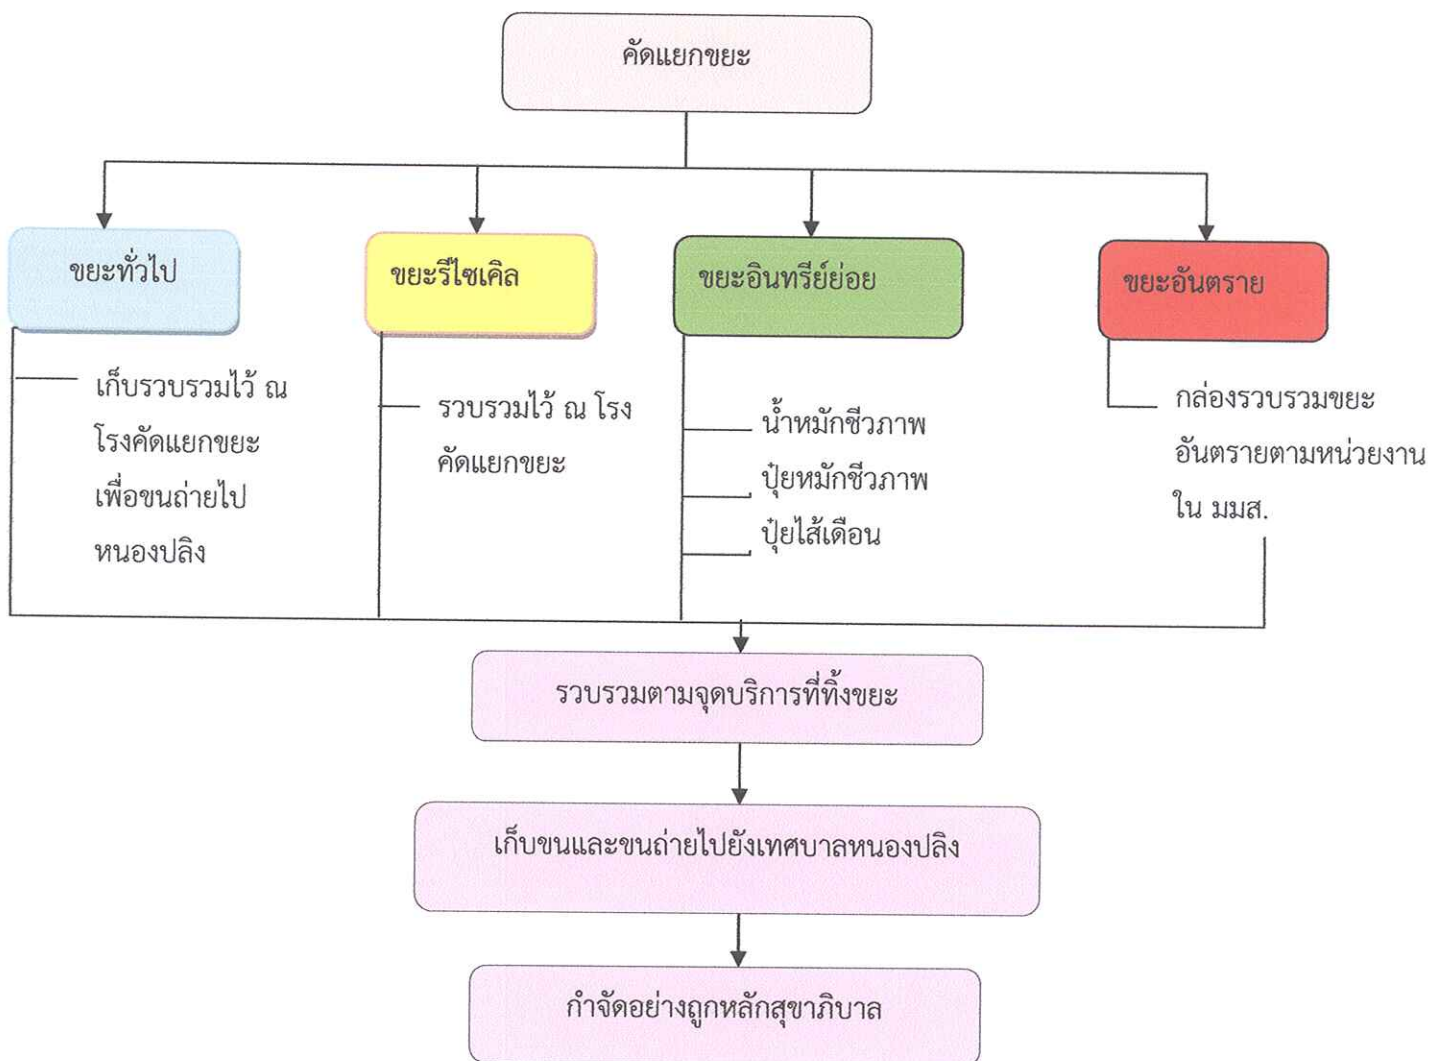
คัดแยกขยะ

ขยะทั่วไป

เก็บรวบรวมไว้ ณ โรงคัดแยกขยะ เพื่อขนถ่ายไป หนองปลิง

ขยะรีไซเคิล

รวบรวมไว้ ณ โรงคัดแยกขยะ

ขยะอินทรีย์ย่อย

น้ำหมักชีวภาพ

ปุ๋ยหมักชีวภาพ

ปุ๋ยไส้เดือน

ขยะอันตราย

กล่องรวบรวมขยะอันตรายตามหน่วยงานใน มมส.

รวบรวมตามจุดบริการที่ทิ้งขยะ

เก็บขนและขนถ่ายไปยังเทศบาลหนองปลิง

กำจัดอย่างถูกหลักสุขาภิบาล